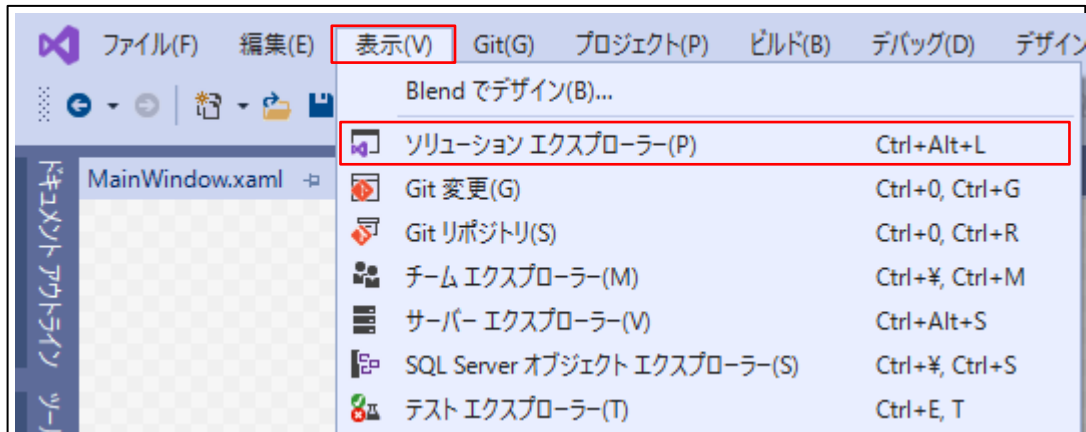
ファイル(F) 編集(E) 表示(V) Git(G) プロジェクト(P) ビルド(B) デバッグ(D) デザイン

Blend でデザイン(B)...

ソリューション エクスプローラー(P) Ctrl+Alt+L

Git 変更(G) Ctrl+0, Ctrl+G

Git リポジトリ(S) Ctrl+0, Ctrl+R

チーム エクスプローラー(M) Ctrl+¥, Ctrl+M

サーバー エクスプローラー(V) Ctrl+Alt+S

SQL Server オブジェクト エクスプローラー(S) Ctrl+¥, Ctrl+S

テスト エクスプローラー(T) Ctrl+E, T

MainWindow.xaml

ドキュメント アウトライン

ツー